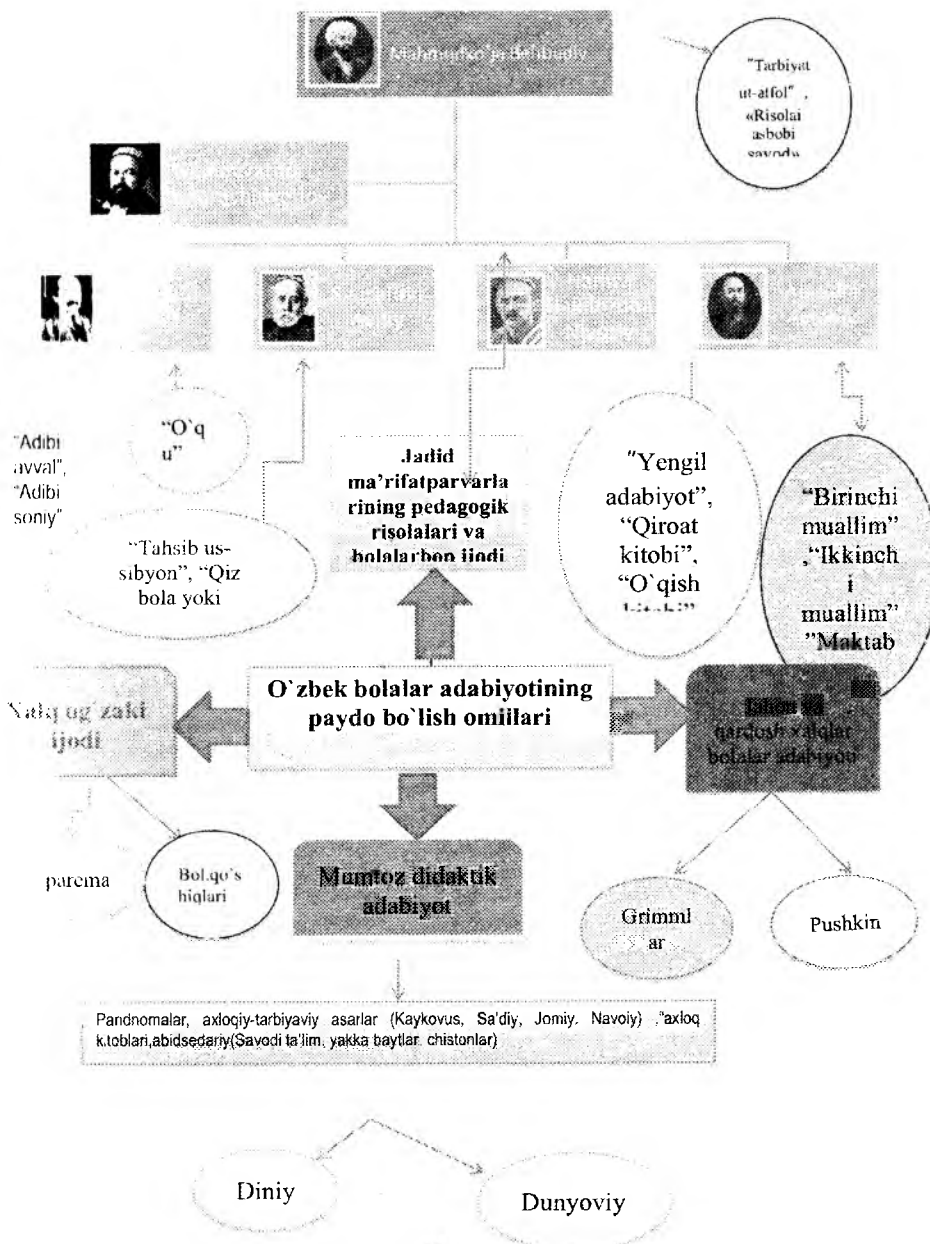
Mahmudxo'ja Behbudiy

"Tarbiyat ut-atfol", «Risolai asbobi savod»

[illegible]

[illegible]

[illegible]

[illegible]

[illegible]

"Adibi avval", "Adibi soniy"

"O'qu"

"Tahsib us-sibyon", "Qiz bola yoki

Jadid ma'rifatparvarlarining pedagogik risolalari va bolalarbop ijodi

"Yengil adabiyot", "Qiroat kitobi", "O'qish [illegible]

"Birinchi muallim" ,"Ikkinchi muallim" "Maktab

Xalq og'zaki ijodi

O'zbek bolalar adabiyotining paydo bo'lish omillari

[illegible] qardosh xalqlar bolalar adabiyoti

parema

Bol.qo'shiqlari

Mumtoz didaktik adabiyot

Grimmlar

Pushkin

Pandnomalar, axloqiy-tarbiyaviy asarlar (Kaykovus, Sa'diy, Jomiy, Navoiy) ,"axloq k.toblari,abidsedariy(Savodi ta'lim, yakka baytlar, chistonlar)

Diniy

Dunyoviy